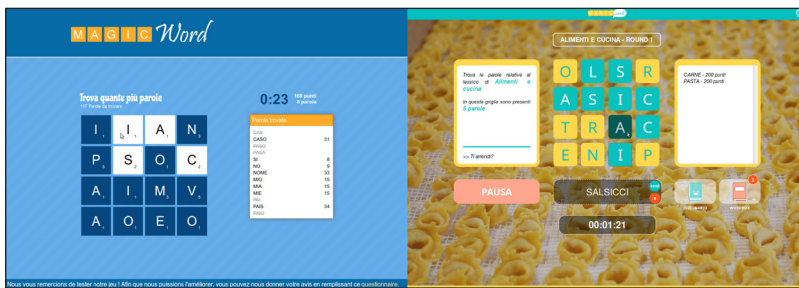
MAGIC Word

Trova quante più parole
117 Parole da trovare

0:23
158 punti
9 parole

| I | I | A | N |
|---|---|---|---|
| P | S | O | C |
| A | I | M | V |
| A | O | E | O |

Parole trovate

CAS
CASO 31
PASO
PASA
SI 8
NO 9
NOME 33
MIO 15
MIA 15
MIE 15
PAI
PAIS 34
PASS

Nous vous remercions de tester notre jeu ! Afin que nous puissions l'améliorer, vous pouvez nous donner votre avis en remplissant ce questionnaire.

ALIMENTI E CUCINA - ROUND 1

Trova le parole relative al lessico di Alimenti e cucina
In questa griglia sono presenti 5 parole

>> Ti arrendi?

| O | L | S | R |
|---|---|---|---|
| A | S | I | C |
| T | R | A | C |
| E | N | I | P |

CARNE - 200 punti
PASTA - 200 punti

PAUSA

SALSICCI

00:01:21